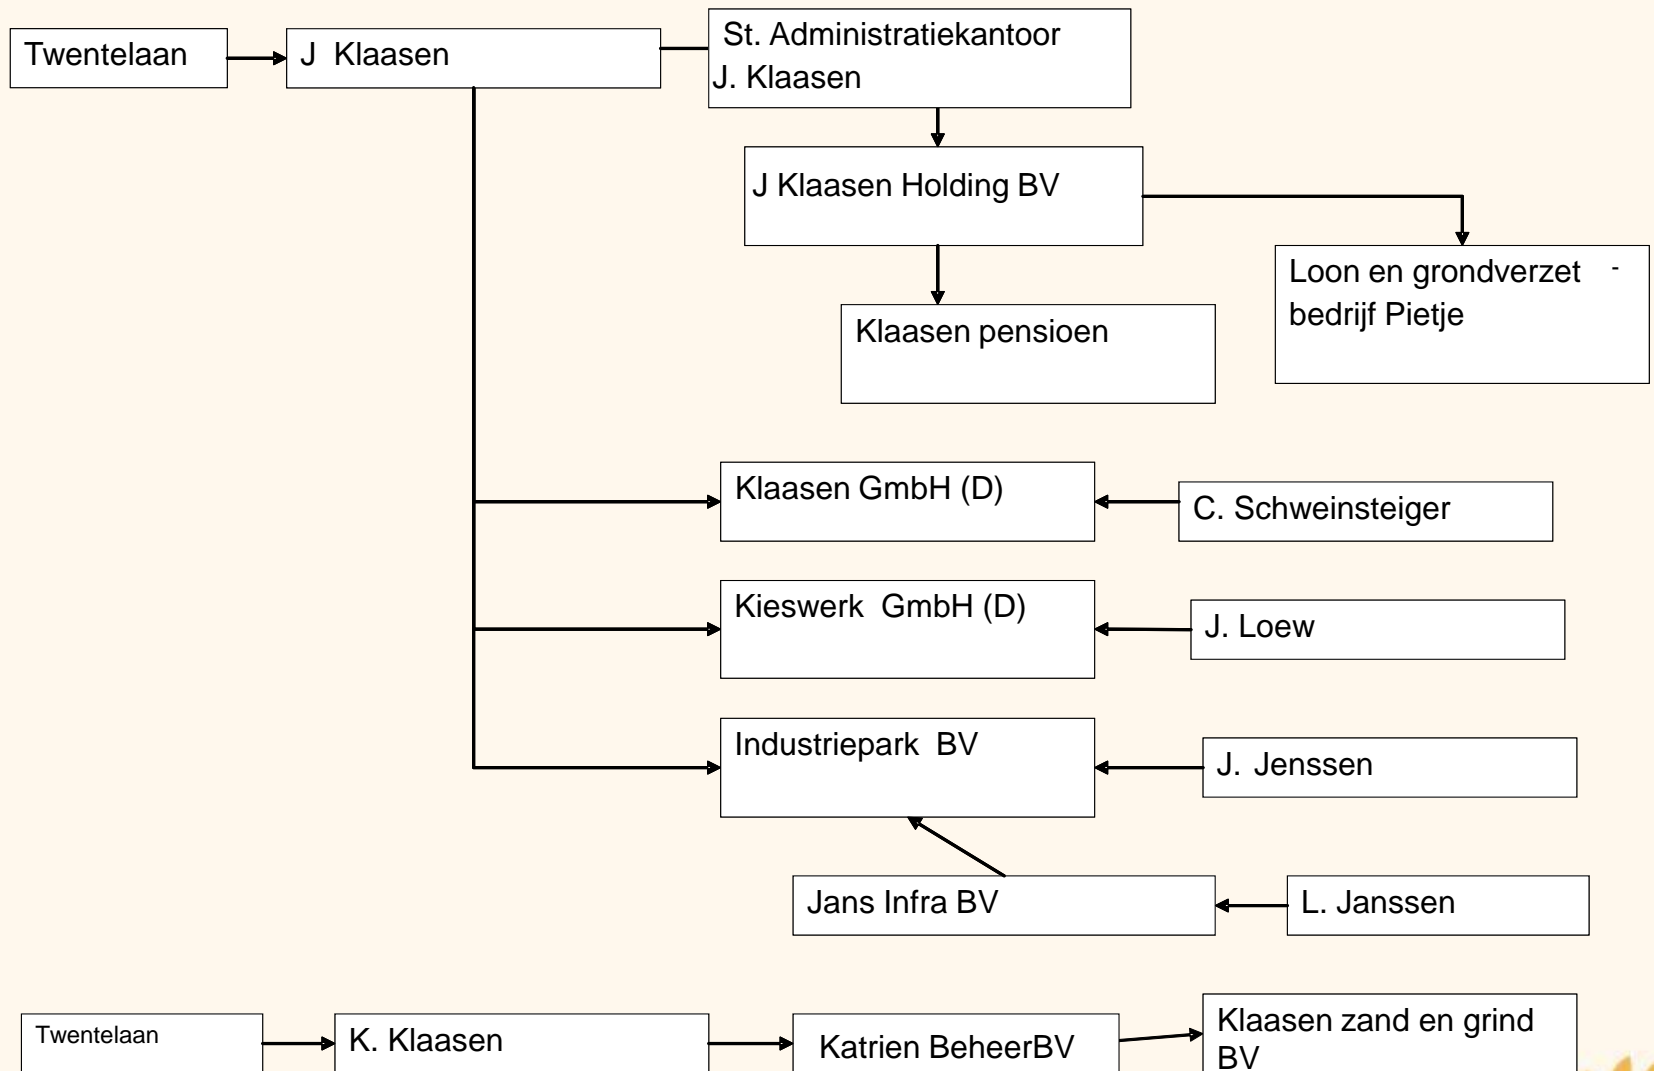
Twentelaan

J Klaasen

St. Administratiekantoor J. Klaasen

J Klaasen Holding BV

Loon en grondverzet bedrijf Pietje

Klaasen pensioen

Klaasen GmbH (D)

C. Schweinsteiger

Kieswerk GmbH (D)

J. Loew

Industriepark BV

J. Jenssen

Jans Infra BV

L. Janssen

Twentelaan

K. Klaasen

Katrien BeheerBV

Klaasen zand en grind BV